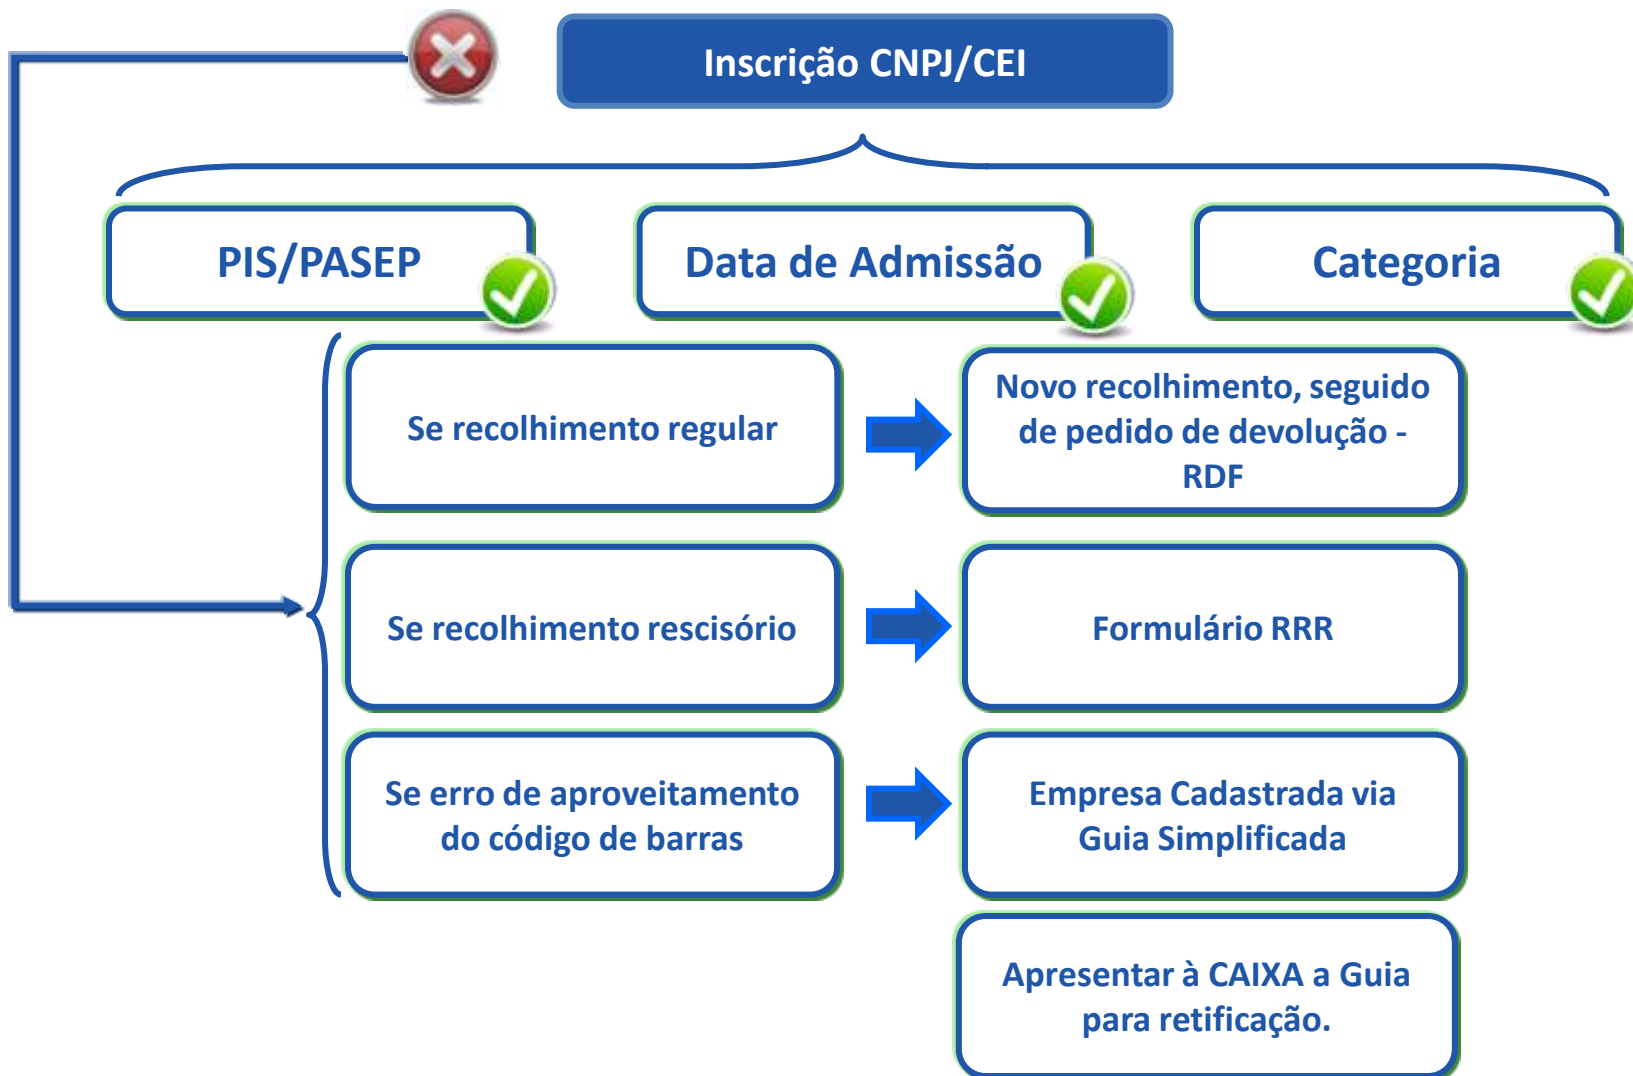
Inscrição CNPJ/CEI

PIS/PASEP

Data de Admissão

Categoria

Se recolhimento regular

Novo recolhimento, seguido de pedido de devolução - RDF

Se recolhimento rescisório

Formulário RRR

Se erro de aproveitamento do código de barras

Empresa Cadastrada via Guia Simplificada

Apresentar à CAIXA a Guia para retificação.